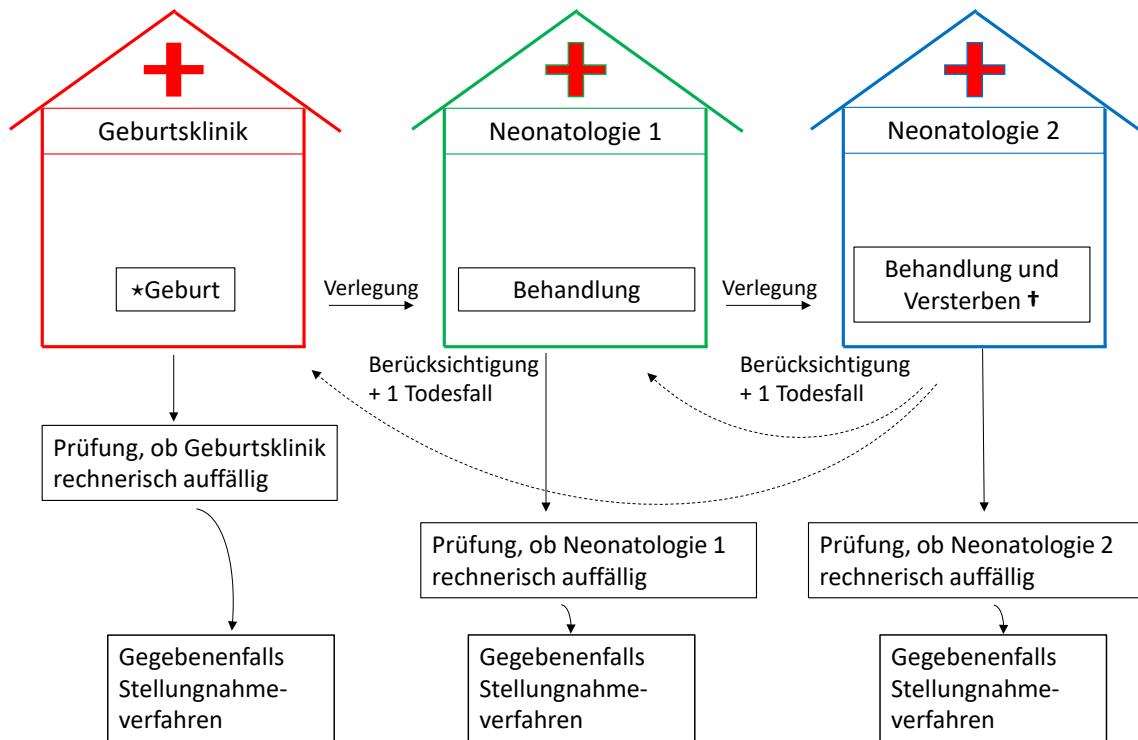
Geburtsklinik

Neonatologie 1

Neonatologie 2

⋆Geburt

Verlegung

Behandlung

Verlegung

Behandlung und Versterben †

Berücksichtigung + 1 Todesfall

Berücksichtigung + 1 Todesfall

Prüfung, ob Geburtsklinik rechnerisch auffällig

Prüfung, ob Neonatologie 1 rechnerisch auffällig

Prüfung, ob Neonatologie 2 rechnerisch auffällig

Gegebenenfalls Stellungnahmeverfahren

Gegebenenfalls Stellungnahmeverfahren

Gegebenenfalls Stellungnahmeverfahren